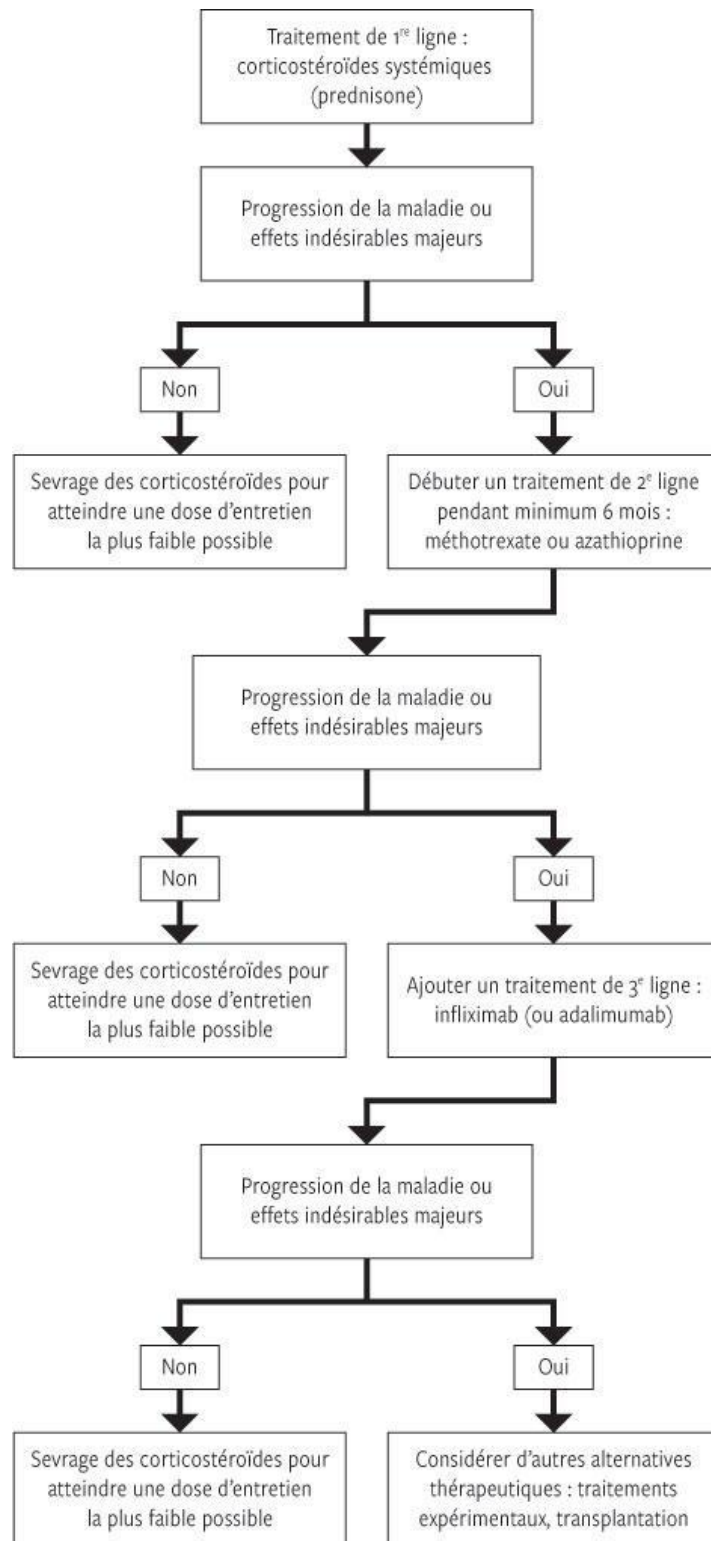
Traitement de $1^{re}$ ligne : corticostéroïdes systémiques (prednisone)

Progression de la maladie ou effets indésirables majeurs

Non

Oui

Sevrage des corticostéroïdes pour atteindre une dose d'entretien la plus faible possible

Débuter un traitement de $2^{e}$ ligne pendant minimum 6 mois : méthotrexate ou azathioprine

Progression de la maladie ou effets indésirables majeurs

Non

Oui

Sevrage des corticostéroïdes pour atteindre une dose d'entretien la plus faible possible

Ajouter un traitement de $3^{e}$ ligne : infliximab (ou adalimumab)

Progression de la maladie ou effets indésirables majeurs

Non

Oui

Sevrage des corticostéroïdes pour atteindre une dose d'entretien la plus faible possible

Considérer d'autres alternatives thérapeutiques : traitements expérimentaux, transplantation